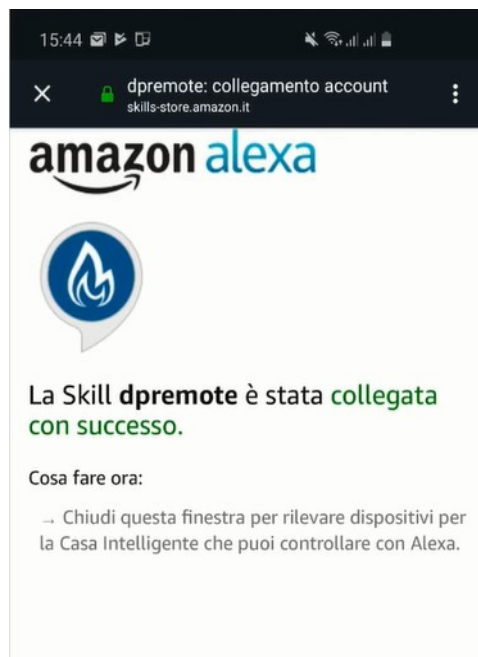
15:44

dpremote: collegamento account
skills-store.amazon.it

amazon alexa

La Skill **dpremote** è stata collegata con successo.

Cosa fare ora:

→ Chiudi questa finestra per rilevare dispositivi per la Casa Intelligente che puoi controllare con Alexa.